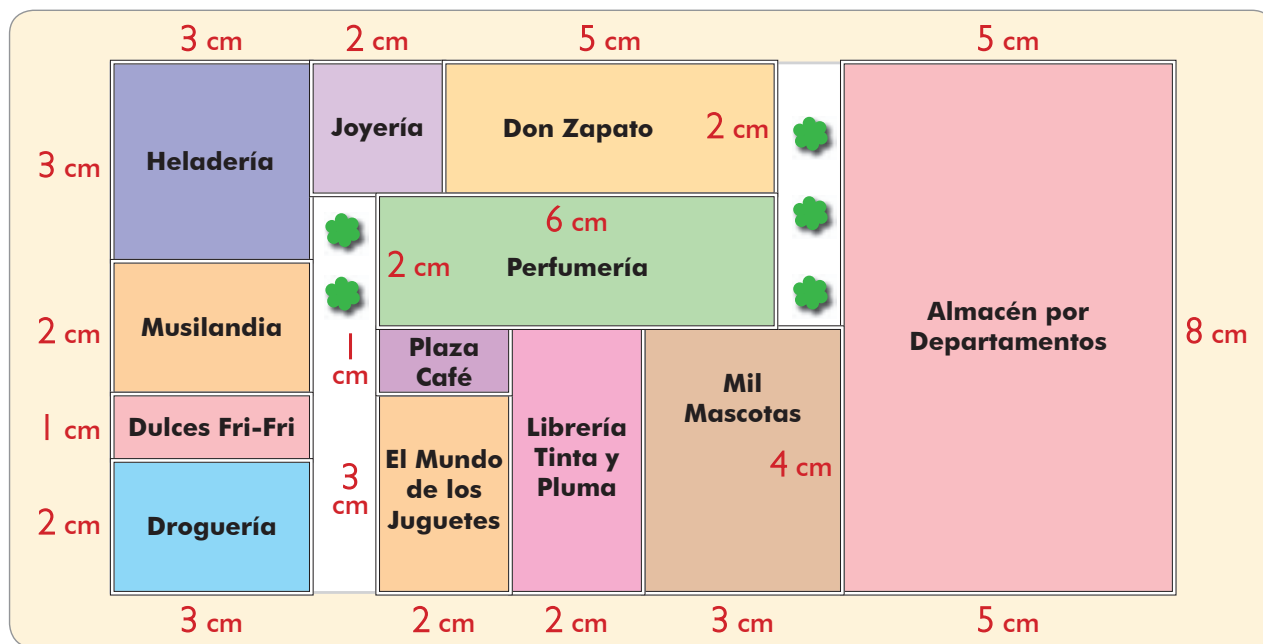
3 cm
2 cm
5 cm
5 cm

3 cm
Heladería
Joyería
Don Zapato
2 cm

6 cm
2 cm
Perfumería

2 cm
Musilandia
1 cm
Plaza Café
Almacén por Departamentos
8 cm

Mil Mascotas

1 cm
Dulces Fri-Fri
Librería Tinta y Pluma
3 cm
El Mundo de los Juguetes
4 cm

2 cm
Droguería

3 cm
2 cm
2 cm
3 cm
5 cm